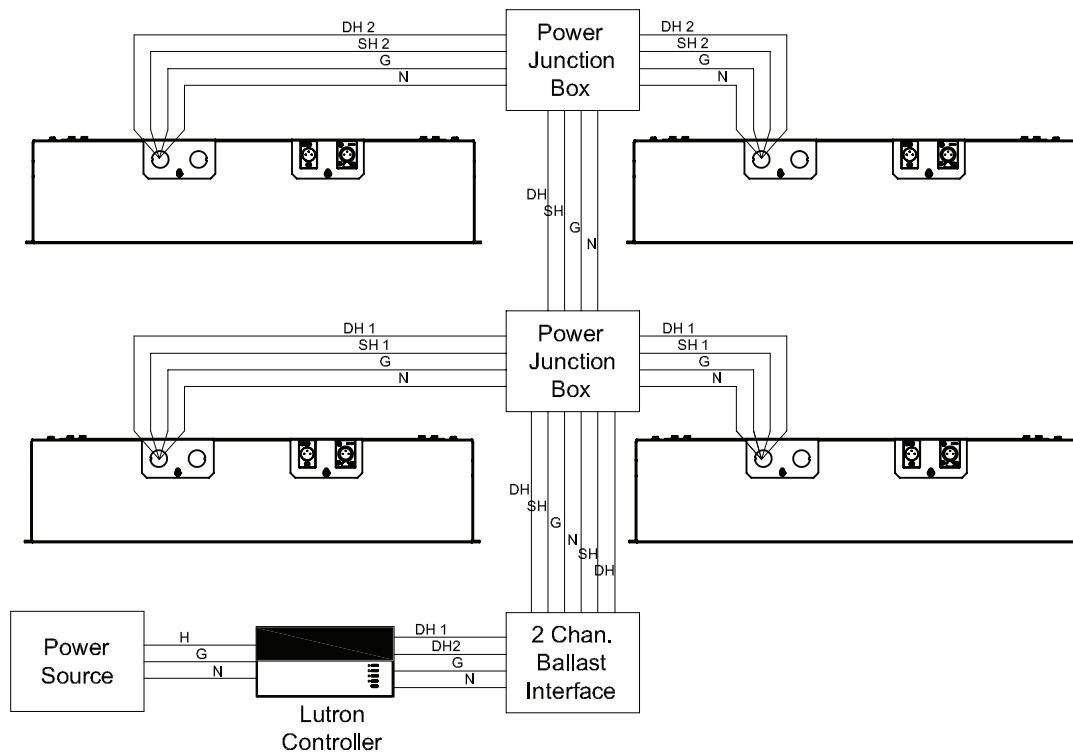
DH 2
SH 2
G
N

Power Junction Box

DH 2
SH 2
G
N

DH
SH
G
N

DH 1
SH 1
G
N

Power Junction Box

DH 1
SH 1
G
N

DH
SH
G
N
SH
DH

Power Source

H
G
N

Lutron Controller

DH 1
DH2
G
N

2 Chan. Ballast Interface